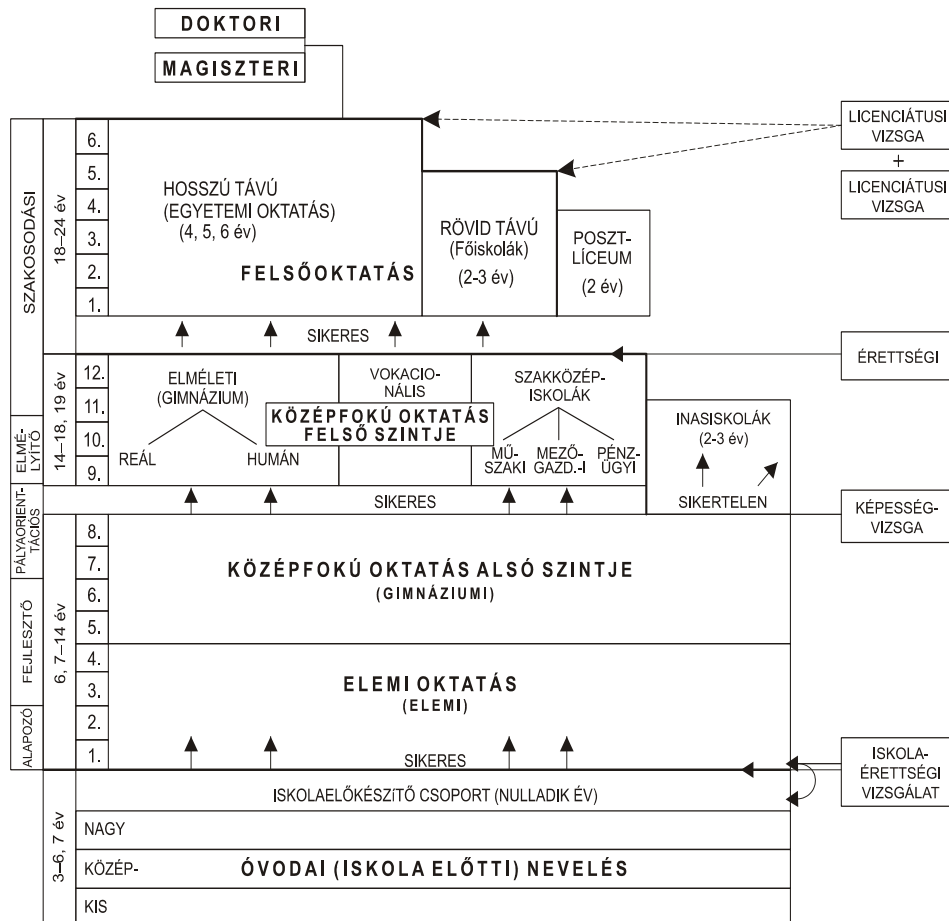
DOKTORI

MAGISZTERI

LICENCIÁTUSI VIZSGA
+
LICENCIÁTUSI VIZSGA

SZAKOSODÁSI

18–24 év

6.
5.
4.
3.
2.
1.

HOSSZÚ TÁVÚ (EGYETEMI OKTATÁS) (4, 5, 6 év)

FELSŐOKTATÁS

RÖVID TÁVÚ (Főiskolák) (2-3 év)

POSZT-LÍCEUM (2 év)

SIKERES

ÉRETTSÉGI

ELMÉLYÍTŐ

14–18, 19 év

12.
11.
10.
9.

ELMÉLETI (GIMNÁZIUM)

REÁL

HUMÁN

KÖZÉPFOKÚ OKTATÁS FELSŐ SZINTJE

VOKACIONÁLIS

SZAKKÖZÉPISKOLÁK

MŰSZAKI

MEZŐGAZD.-I

PÉNZÜGYI

INASISKOLÁK (2-3 év)

SIKERES

SIKERTELEN

KÉPESSÉGVIZSGA

PÁLYAORIENTÁCIÓS

FEJLESZTŐ

ALAPOZÓ

6, 7–14 év

8.
7.
6.
5.

KÖZÉPFOKÚ OKTATÁS ALSÓ SZINTJE (GIMNÁZIUMI)

4.
3.
2.
1.

ELEMI OKTATÁS (ELEMI)

SIKERES

ISKOLAÉRETTSÉGI VIZSGÁLAT

3–6, 7 év

ISKOLAELŐKÉSZÍTŐ CSOPORT (NULLADIK ÉV)

NAGY

KÖZÉP-

ÓVODAI (ISKOLA ELŐTTI) NEVELÉS

KIS